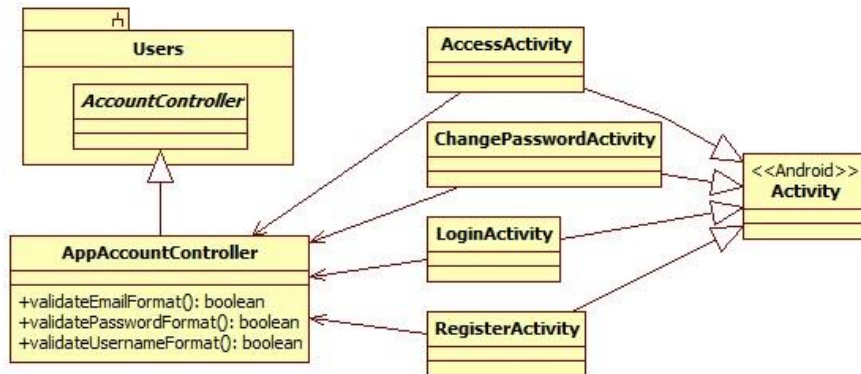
Users

AccountController

AccessActivity

ChangePasswordActivity

<<Android>>
Activity

LoginActivity

AppAccountController

+validateEmailFormat(): boolean
+validatePasswordFormat(): boolean
+validateUsernameFormat(): boolean

RegisterActivity